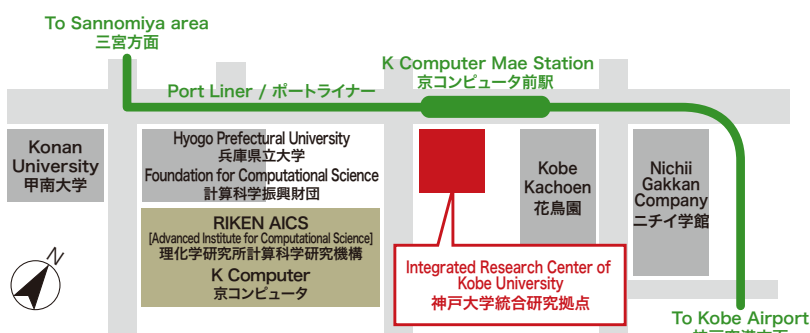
To Sannomiya area
三宮方面

K Computer Mae Station
京コンピュータ前駅

Port Liner / ポートライナー

Konan University
甲南大学

Hyogo Prefectural University
兵庫県立大学
Foundation for Computational Science
計算科学振興財団

RIKEN AICS
[Advanced Institute for Computational Science]
理化学研究所計算科学研究機構
K Computer
京コンピュータ

Kobe Kachoen
花鳥園

Nichii Gakkan Company
ニチイ学館

Integrated Research Center of Kobe University
神戸大学統合研究拠点

To Kobe Airport
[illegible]

N